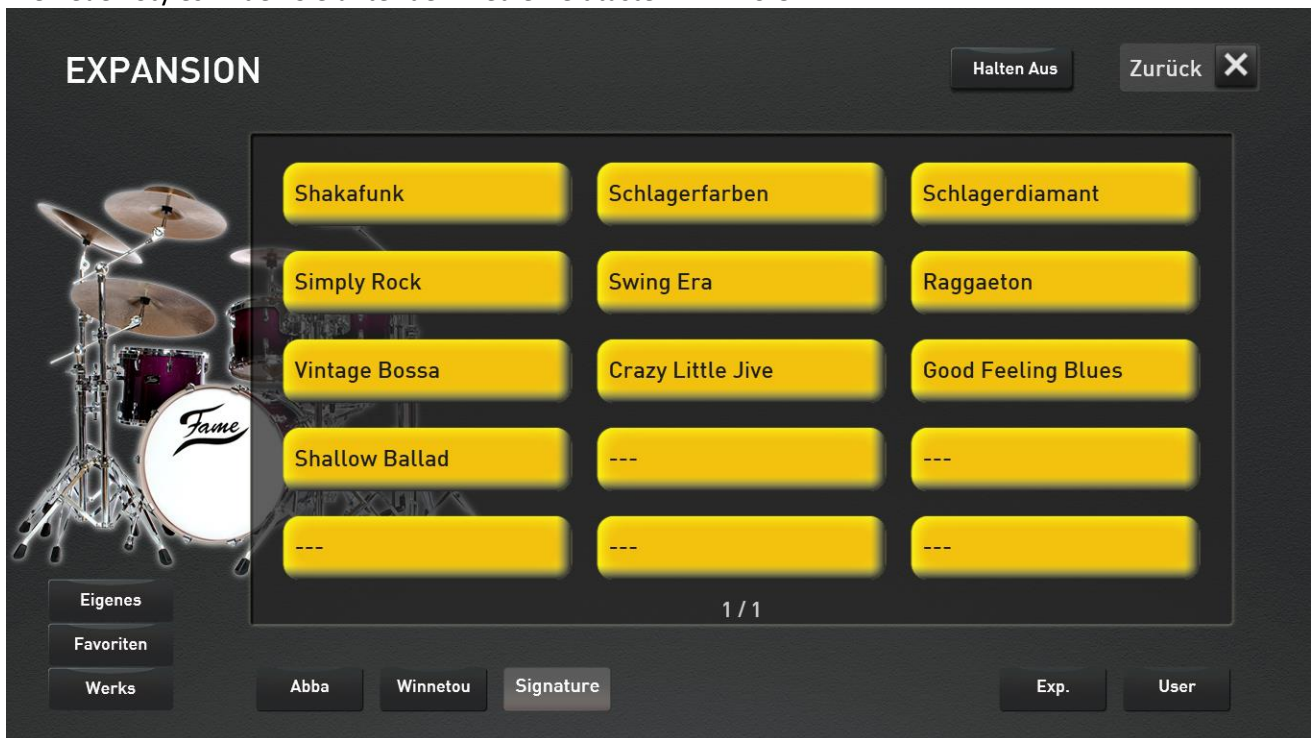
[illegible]

EXPANSION

Halten Aus

Zurück ✕

| Shakafunk | Schlagerfarben | Schlagerdiamant |
|---|---|---|
| Simply Rock | Swing Era | Raggaeton |
| Vintage Bossa | Crazy Little Jive | Good Feeling Blues |
| Shallow Ballad | --- | --- |
| --- | --- | --- |

1 / 1

Fame

Eigenes

Favoriten

Werks

Abba

Winnetou

Signature

Exp.

User